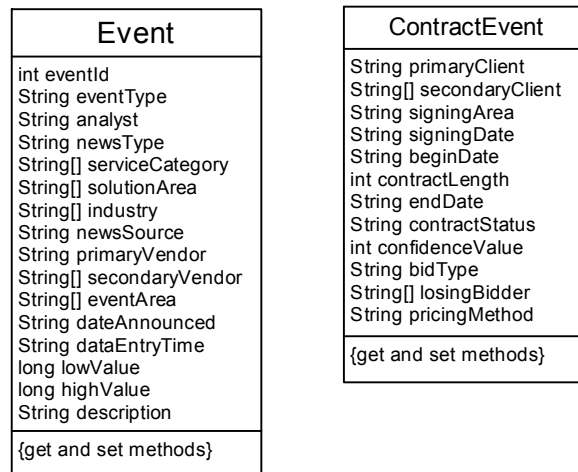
Event

int eventId
String eventType
String analyst
String newsType
String[] serviceCategory
String[] solutionArea
String[] industry
String newsSource
String primaryVendor
String[] secondaryVendor
String[] eventArea
String dateAnnounced
String dataEntryTime
long lowValue
long highValue
String description

{get and set methods}

ContractEvent

String primaryClient
String[] secondaryClient
String signingArea
String signingDate
String beginDate
int contractLength
String endDate
String contractStatus
int confidenceValue
String bidType
String[] losingBidder
String pricingMethod

{get and set methods}